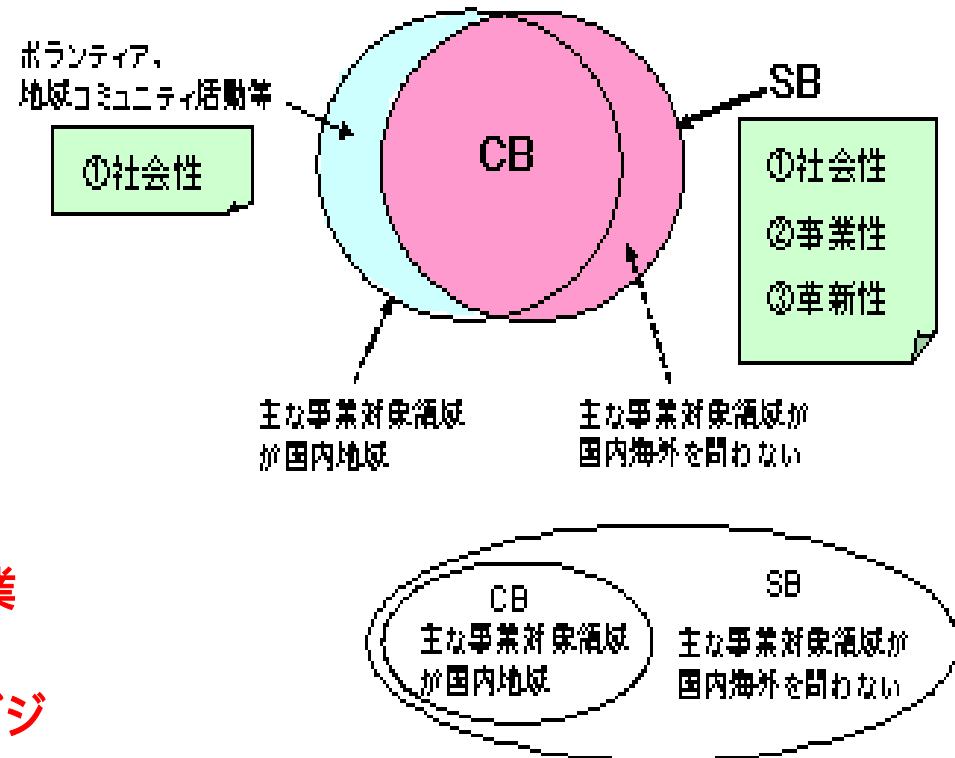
ボランティア、
地域コミュニティ活動等

①社会性

CB

SB

①社会性
②事業性
③革新性

主な事業対象領域
が国内地域

主な事業対象領域が
国内海外を問わない

業

ジ

CB
主な事業対象領域
が国内地域

SB
主な事業対象領域が
国内海外を問わない